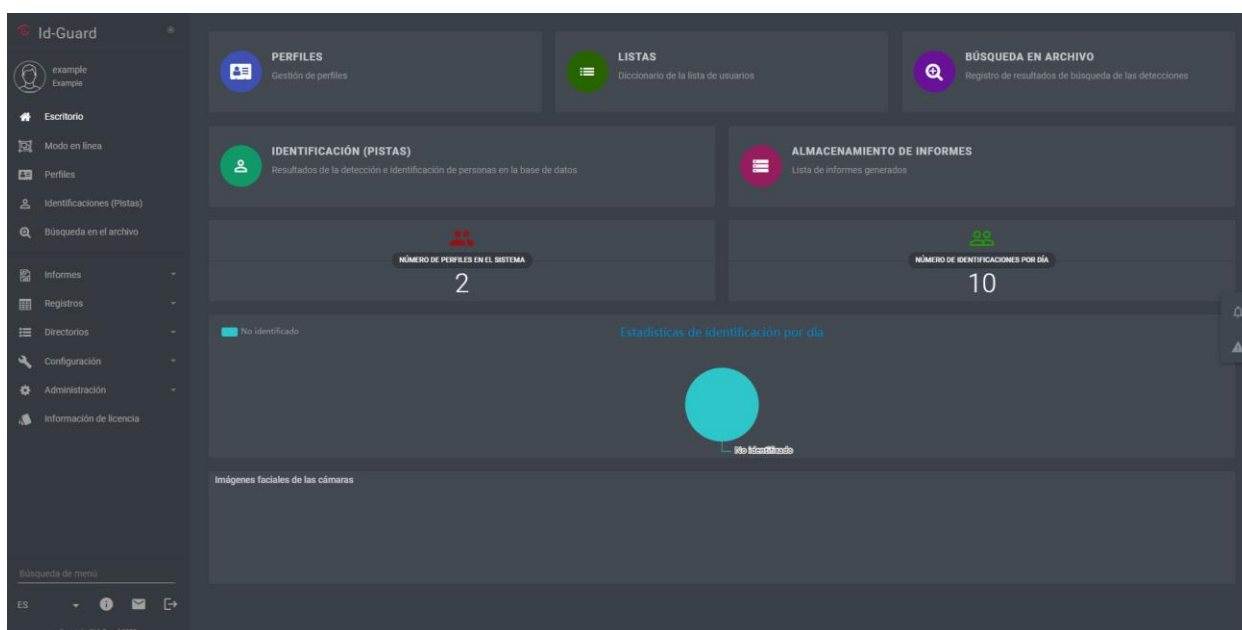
Id-Guard

example
Example

Escritorio
Modo en línea
Perfiles
Identificaciones (Pistas)
Búsqueda en el archivo
Informes
Registros
Directorios
Configuración
Administración
Información de licencia

Búsqueda de menú
ES

PERFILES
Gestión de perfiles

LISTAS
Diccionario de la lista de usuarios

BÚSQUEDA EN ARCHIVO
Registro de resultados de búsqueda de las detecciones

IDENTIFICACIÓN (PISTAS)
Resultados de la detección e identificación de personas en la base de datos

ALMACENAMIENTO DE INFORMES
Lista de informes generados

NÚMERO DE PERFILES EN EL SISTEMA
2

NÚMERO DE IDENTIFICACIONES POR DÍA
10

No identificado
Estadísticas de identificación por día
No identificado

Imágenes faciales de las cámaras